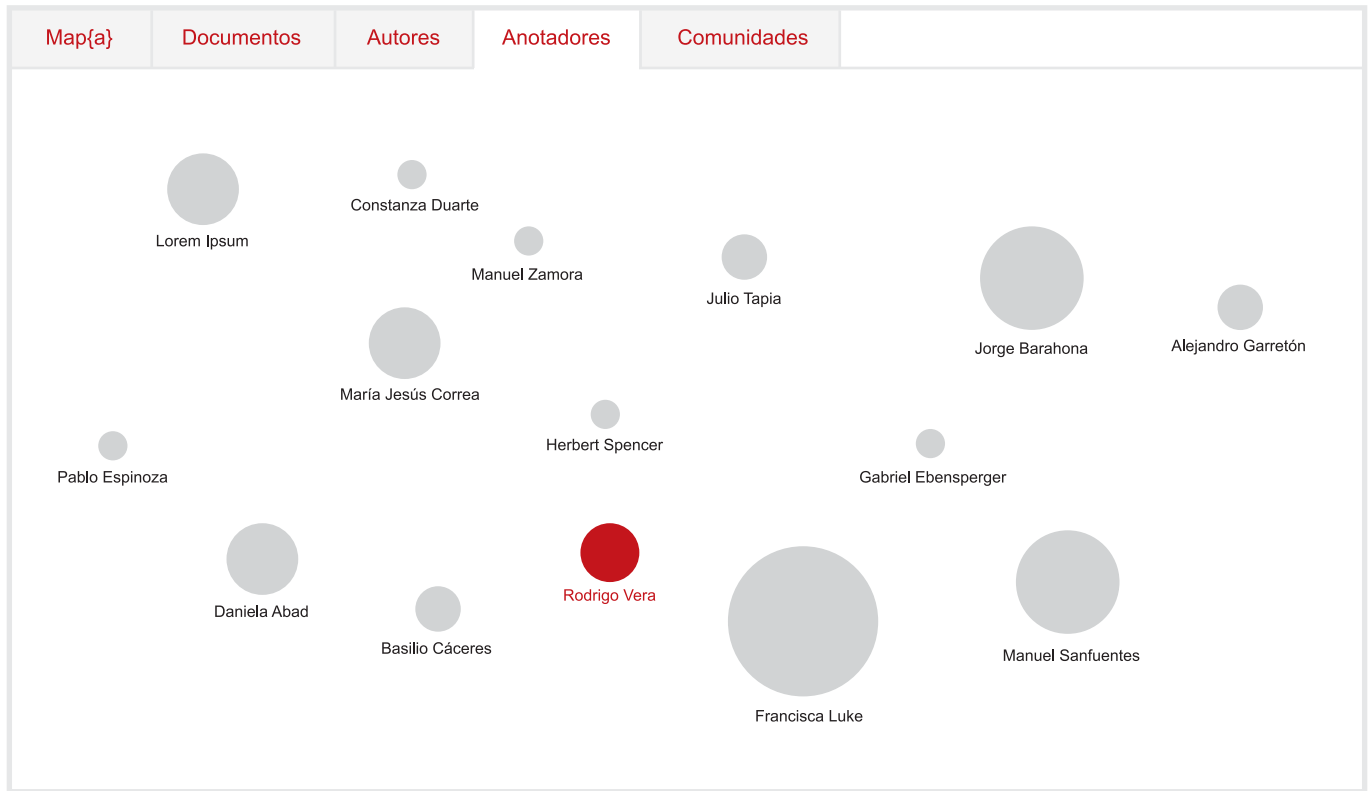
Map{a} Documentos Autores Anotadores Comunidades

Lorem Ipsum

Constanza Duarte

Manuel Zamora

Julio Tapia

Jorge Barahona

Alejandro Garretón

María Jesús Correa

Herbert Spencer

Pablo Espinoza

Gabriel Ebensperger

Daniela Abad

Rodrigo Vera

Basilio Cáceres

Manuel Sanfuentes

Francisca Luke